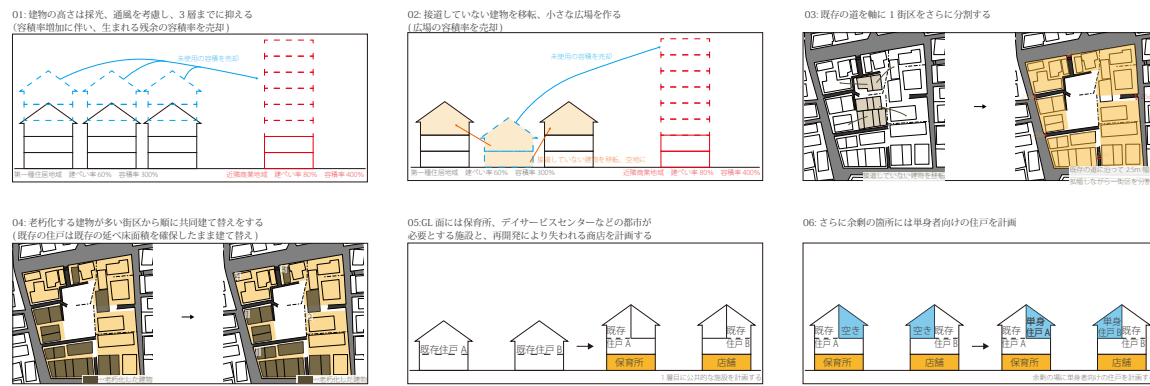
01: 建物の高さは採光、通風を考慮し、3 層までに抑える
(容積率増加に伴い、生まれる残余の容積率を売却)

未使用の容積を売却

第一種住居地域　建ぺい率 60%　容積率 300%

近隣商業地域　建ぺい率 80%　容積率 400%

02: 接道していない建物を移転、小さな広場を作る
(広場の容積率を売却)

未使用の容積を売却

接道していない建物を移転、空地に

第一種住居地域　建ぺい率 60%　容積率 300%

近隣商業地域　建ぺい率 80%　容積率 400%

03: 既存の道を軸に 1 街区をさらに分割する

接道していない建物を移転

既存の道に沿って 2.5m 幅
拡幅しながら一街区を分割

04: 老朽化する建物が多い街区から順に共同建て替えをする
(既存の住戸は既存の延べ床面積を確保したまま建て替え)

老朽化した建物

老朽化した建物

05:GL 面には保育所、デイサービスセンターなどの都市が必要とする施設と、再開発により失われる商店を計画する

既存住戸 A

既存住戸 B

既存住戸 A

保育所

既存住戸 B

店舗

1 層目に公共的な施設を計画する

06: さらに余剰の箇所には単身者向けの住戸を計画

既存住戸 A

空き

保育所

空き

既存住戸 B

店舗

単身住戸 A

既存住戸 A

保育所

単身住戸 B

既存住戸 B

店舗

余剰の場に単身者向けの住戸を計画する